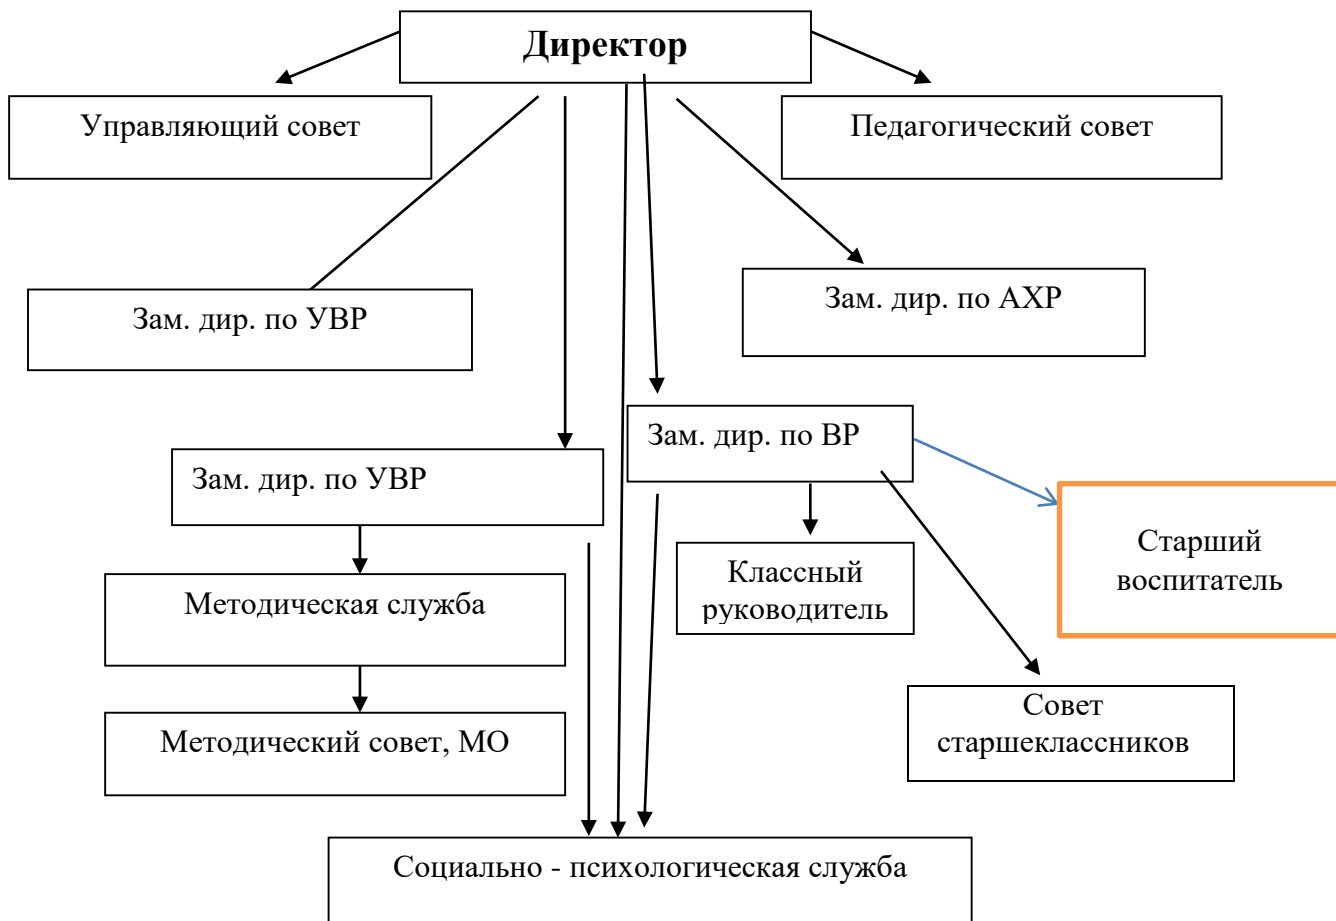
Директор

Управляющий совет

Педагогический совет

Зам. дир. по УВР

Зам. дир. по АХР

Зам. дир. по ВР

Зам. дир. по УВР

Старший воспитатель

Классный руководитель

Методическая служба

Совет старшеклассников

Методический совет, МО

Социально - психологическая служба